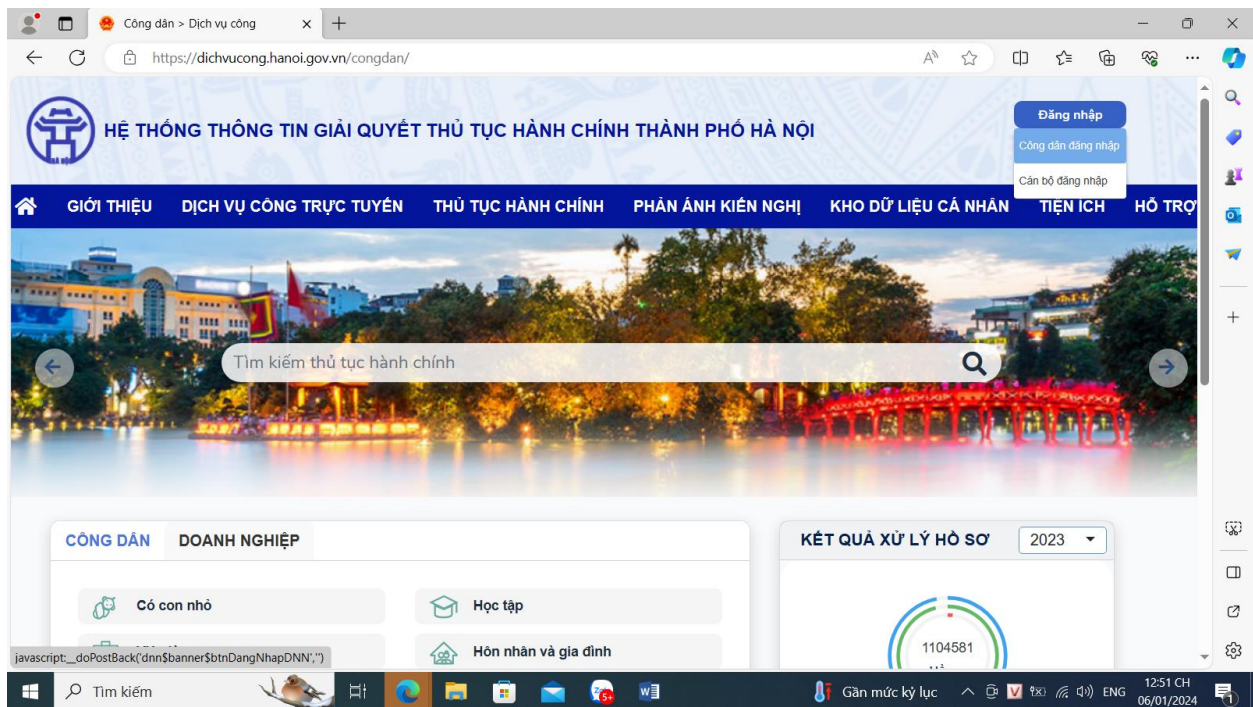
Công dân > Dịch vụ công

https://dichvucong.hanoi.gov.vn/congdan/

HỆ THỐNG THÔNG TIN GIẢI QUYẾT THỦ TỤC HÀNH CHÍNH THÀNH PHỐ HÀ NỘI

Đăng nhập
Công dân đăng nhập
Cán bộ đăng nhập

GIỚI THIỆU DỊCH VỤ CÔNG TRỰC TUYẾN THỦ TỤC HÀNH CHÍNH PHẢN ÁNH KIẾN NGHỊ KHO DỮ LIỆU CÁ NHÂN TIỆN ÍCH HỖ TRỢ

Tìm kiếm thủ tục hành chính

CÔNG DÂN DOANH NGHIỆP

Có con nhỏ
Học tập
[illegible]
Hôn nhân và gia đình

KẾT QUẢ XỬ LÝ HỒ SƠ 2023

1104581

javascript:__doPostBack('dnn$banner$btnDangNhapDNN','')

Tìm kiếm
Gần mức kỷ lục ENG 12:51 CH 06/01/2024